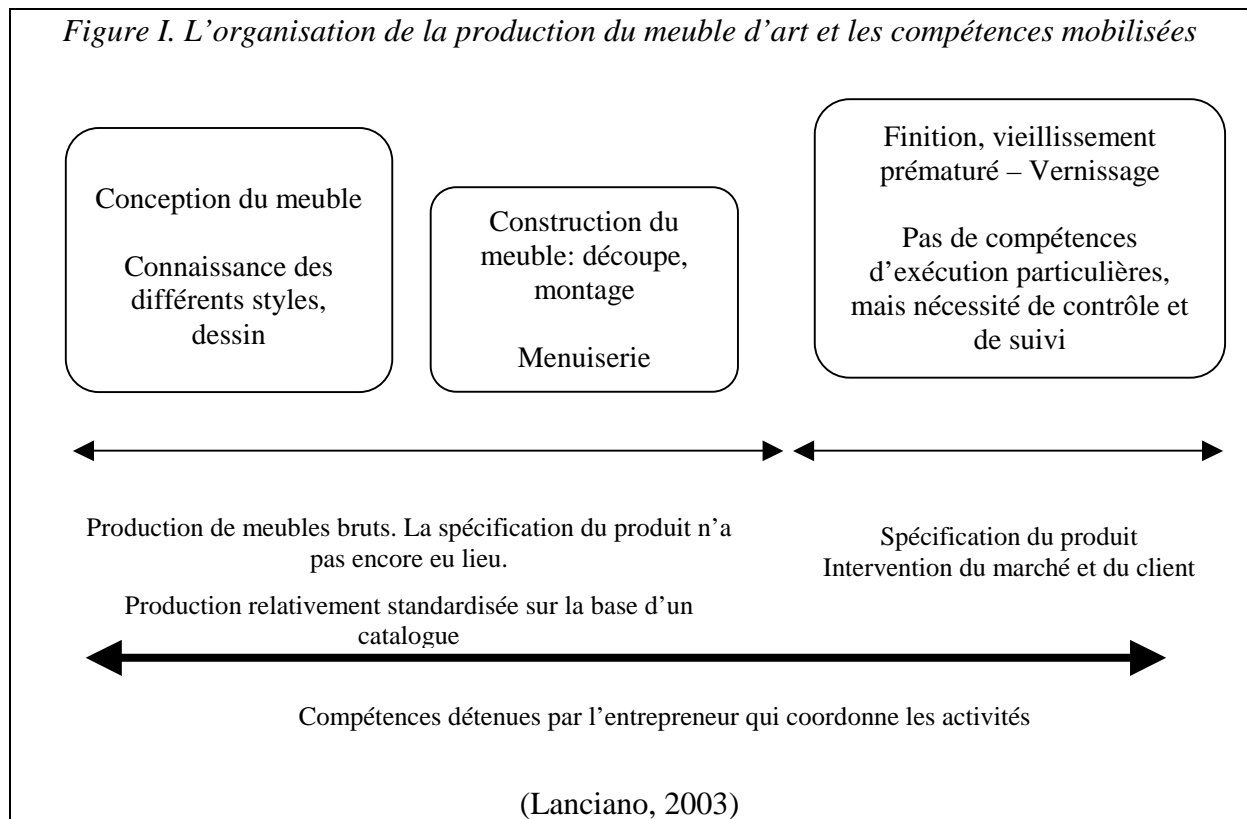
Figure I. L’organisation de la production du meuble d’art et les compétences mobilisées

Conception du meuble

Connaissance des différents styles, dessin

Construction du meuble: découpe, montage

Menuiserie

Finition, vieillissement prématuré – Vernissage

Pas de compétences d’exécution particulières, mais nécessité de contrôle et de suivi

Production de meubles bruts. La spécification du produit n’a pas encore eu lieu.

Spécification du produit
Intervention du marché et du client

Production relativement standardisée sur la base d’un catalogue

Compétences détenues par l’entrepreneur qui coordonne les activités

(Lanciano, 2003)